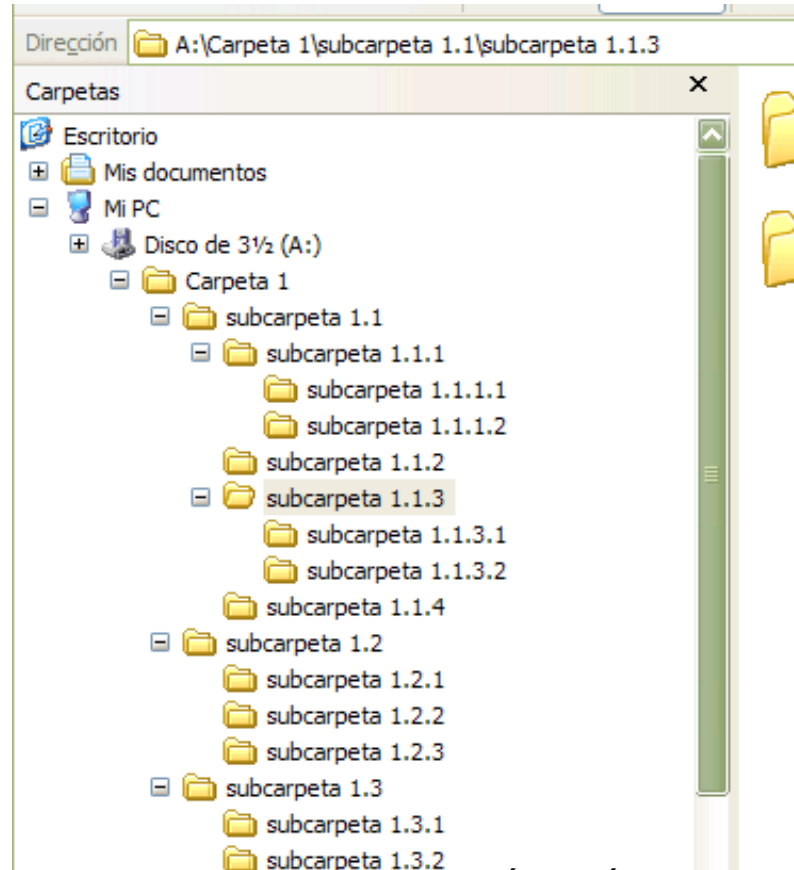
Dirección A:\Carpeta 1\subcarpeta 1.1\subcarpeta 1.1.3

Carpetas ×

Escritorio
Mis documentos
Mi PC
Disco de 3½ (A:)
Carpeta 1
subcarpeta 1.1
subcarpeta 1.1.1
subcarpeta 1.1.1.1
subcarpeta 1.1.1.2
subcarpeta 1.1.2
subcarpeta 1.1.3
subcarpeta 1.1.3.1
subcarpeta 1.1.3.2
subcarpeta 1.1.4
subcarpeta 1.2
subcarpeta 1.2.1
subcarpeta 1.2.2
subcarpeta 1.2.3
subcarpeta 1.3
subcarpeta 1.3.1
subcarpeta 1.3.2